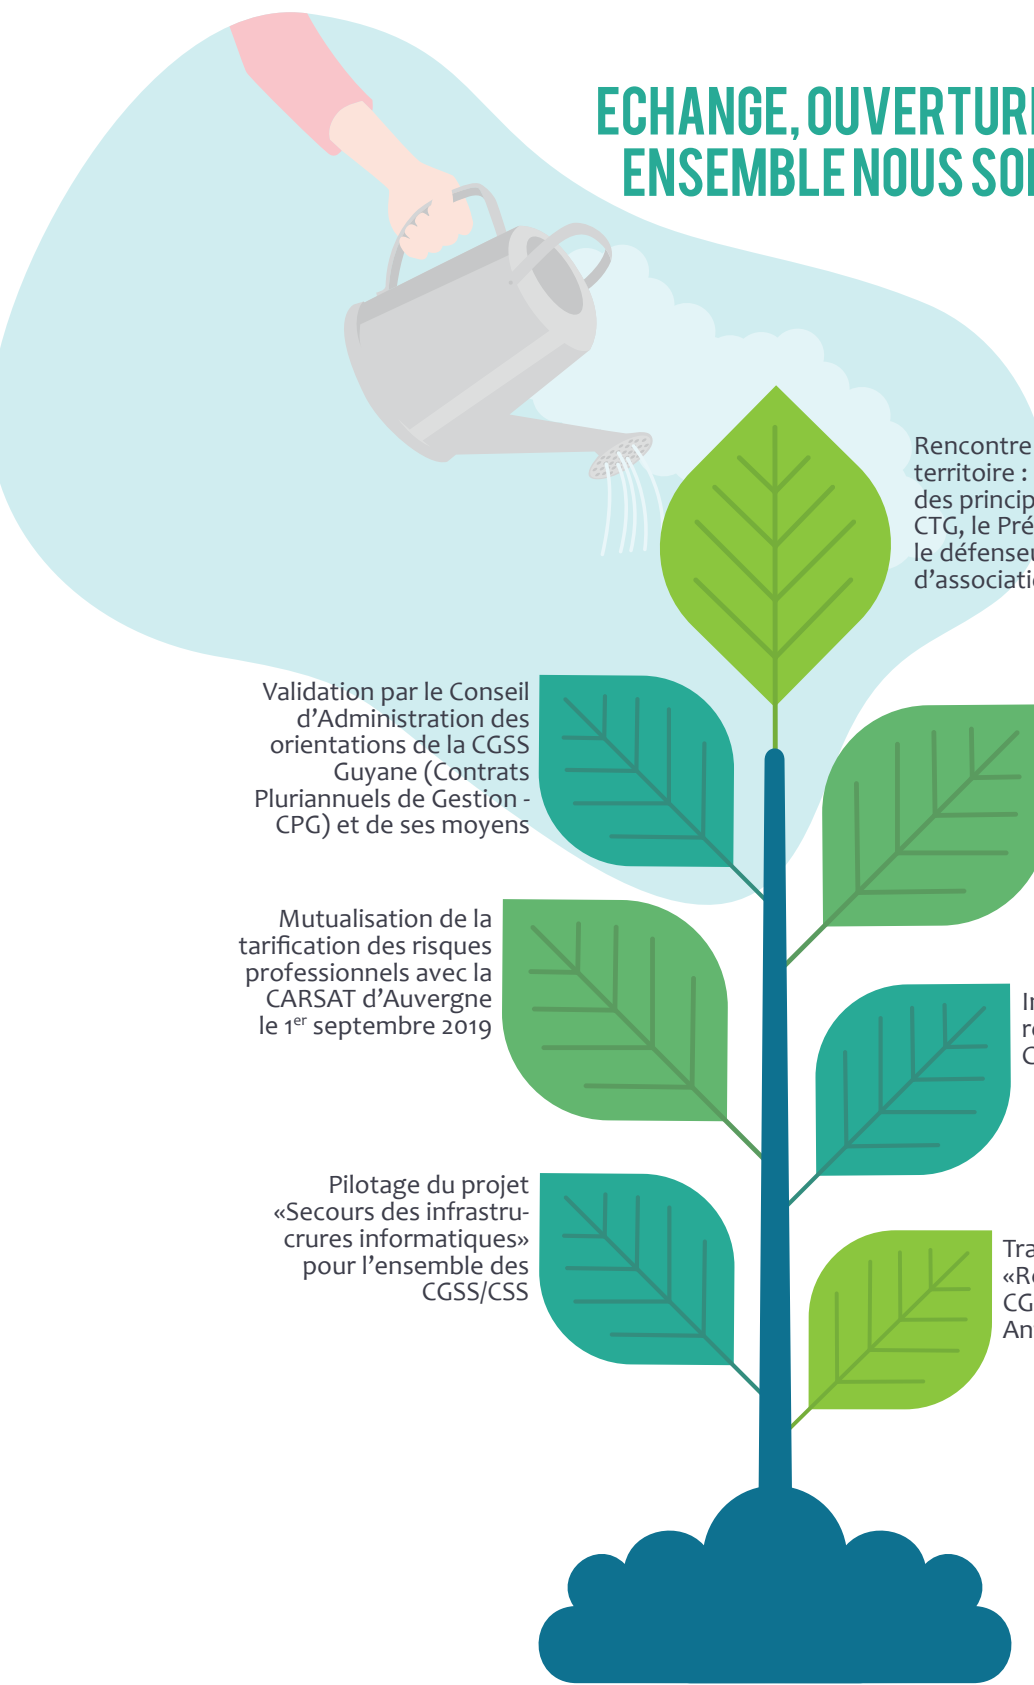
ECHANGE, OUVERTUR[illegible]
ENSEMBLE NOUS SO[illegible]

Rencontre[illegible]
territoire : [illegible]
des princip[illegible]
CTG, le Pré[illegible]
le défenseu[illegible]
d'associati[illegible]

Validation par le Conseil d'Administration des orientations de la CGSS Guyane (Contrats Pluriannuels de Gestion - CPG) et de ses moyens

Mutualisation de la tarification des risques professionnels avec la CARSAT d'Auvergne le 1$^{er}$ septembre 2019

In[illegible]
re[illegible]
C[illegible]

Pilotage du projet «Secours des infrastrucrures informatiques» pour l'ensemble des CGSS/CSS

Tra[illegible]
«R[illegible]
CG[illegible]
An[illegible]